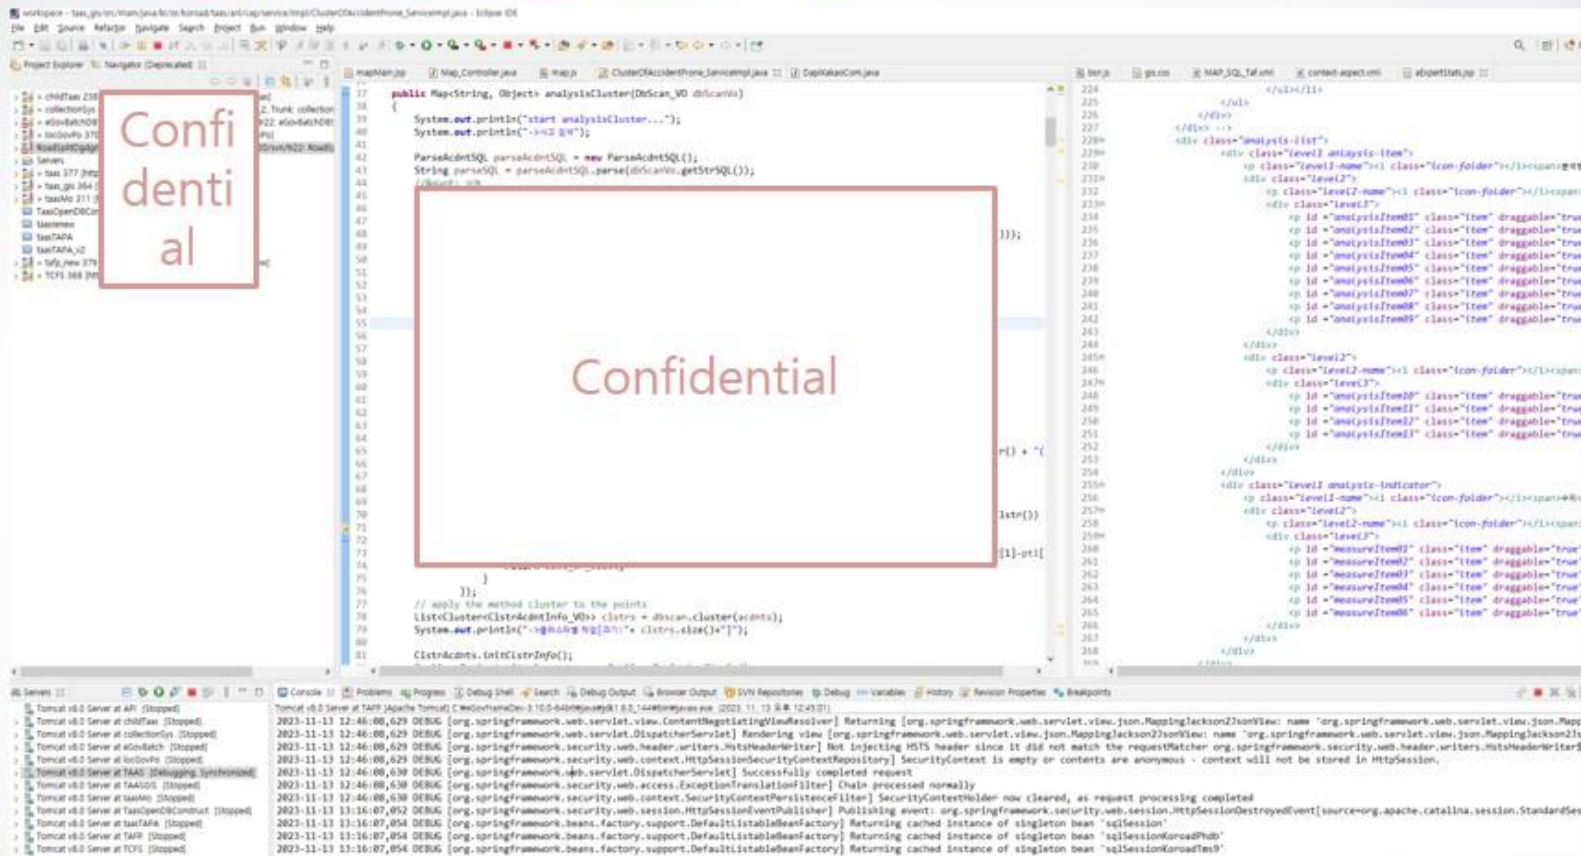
File Edit Source Refactor Navigate Search Project Run Window Help

Project Explorer Navigator (Deprecated)

childTaas
collectionSys
eGovBatch
locGovPo
RoadSplitOgdgr
Servers
taas
taas_gis
taasMo
TaasOpenDBCon
taasnew
taasTAPA
taasTAPA_v2
tafp_new
TCFS

Confidential

mapMain.jsp Map_Controller.java map.js ClusterOfAccidentProne_ServiceImpl.java DapKakaoCom.java

37 public Map<String, Object> analysisCluster(DbScan_VO dbScanVo)
38 {
39 System.out.println("start analysisCluster...");
40 System.out.println("-");
41
42 ParseAcdntSQL parseAcdntSQL = new ParseAcdntSQL();
43 String parseSQL = parseAcdntSQL.parse(dbScanVo.getStrSQL());

Confidential

76 });
77 // apply the method cluster to the points
78 List<Cluster<ClstrAcdntInfo_VO>> clstrs = dbscan.cluster(acdnts);
79 System.out.println("-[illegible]: "+ clstrs.size()+"]");
80
81 ClstrAcdnts.initClstrInfo();

224 </ul></li>
225 </ul>
226 </div>
227 </div> -->
228 <div class="analysis-list">
229 <div class="level1 anlaysis-item">
230 <p class="level1-name"><i class="icon-folder"></i><span>
231 <div class="level2">
232 <p class="level2-name"><i class="icon-folder"></i><span>
233 <div class="level3">
234 <p id ="analysisItem01" class="item" draggable="true
235 <p id ="analysisItem02" class="item" draggable="true
236 <p id ="analysisItem03" class="item" draggable="true
237 <p id ="analysisItem04" class="item" draggable="true
238 <p id ="analysisItem05" class="item" draggable="true
239 <p id ="analysisItem06" class="item" draggable="true
240 <p id ="analysisItem07" class="item" draggable="true
241 <p id ="analysisItem08" class="item" draggable="true
242 <p id ="analysisItem09" class="item" draggable="true
243 </div>
244 </div>
245 <div class="level2">
246 <p class="level2-name"><i class="icon-folder"></i><span>
247 <div class="level3">
248 <p id ="analysisItem10" class="item" draggable="true
249 <p id ="analysisItem11" class="item" draggable="true
250 <p id ="analysisItem12" class="item" draggable="true
251 <p id ="analysisItem13" class="item" draggable="true
252 </div>
253 </div>
254 </div>
255 <div class="level1 analysis-indicator">
256 <p class="level1-name"><i class="icon-folder"></i><span>
257 <div class="level2">
258 <p class="level2-name"><i class="icon-folder"></i><span>
259 <div class="level3">
260 <p id ="measureItem01" class="item" draggable="true
261 <p id ="measureItem02" class="item" draggable="true
262 <p id ="measureItem03" class="item" draggable="true
263 <p id ="measureItem04" class="item" draggable="true
264 <p id ="measureItem05" class="item" draggable="true
265 <p id ="measureItem06" class="item" draggable="true
266 </div>
267 </div>
268 </div>

Servers
Tomcat v8.0 Server at API [Stopped]
Tomcat v8.0 Server at childTaas [Stopped]
Tomcat v8.0 Server at collectionSys [Stopped]
Tomcat v8.0 Server at eGovBatch [Stopped]
Tomcat v8.0 Server at locGovPo [Stopped]
Tomcat v8.0 Server at TAAS [Debugging, Synchronized]
Tomcat v8.0 Server at TAASGIS [Stopped]
Tomcat v8.0 Server at taasMo [Stopped]
Tomcat v8.0 Server at TaasOpenDBConduct [Stopped]
Tomcat v8.0 Server at taasTAPA [Stopped]
Tomcat v8.0 Server at TAFP [Stopped]
Tomcat v8.0 Server at TCFS [Stopped]

Console Problems Progress Debug Shell Search Debug Output Browser Output SVN Repositories Debug Variables History Revision Properties Breakpoints

2023-11-13 12:46:08,629 DEBUG [org.springframework.web.servlet.view.ContentNegotiatingViewResolver] Returning [org.springframework.web.servlet.view.json.MappingJackson2JsonView: name 'org.springframework.web.servlet.view.json.Mapp
2023-11-13 12:46:08,629 DEBUG [org.springframework.web.servlet.DispatcherServlet] Rendering view [org.springframework.web.servlet.view.json.MappingJackson2JsonView: name 'org.springframework.web.servlet.view.json.MappingJackson2J
2023-11-13 12:46:08,629 DEBUG [org.springframework.security.web.header.writers.HstsHeaderWriter] Not injecting HSTS header since it did not match the requestMatcher org.springframework.security.web.header.writers.HstsHeaderWriter
2023-11-13 12:46:08,629 DEBUG [org.springframework.security.web.context.HttpSessionSecurityContextRepository] SecurityContext is empty or contents are anonymous - context will not be stored in HttpSession.
2023-11-13 12:46:08,630 DEBUG [org.springframework.web.servlet.DispatcherServlet] Successfully completed request
2023-11-13 12:46:08,630 DEBUG [org.springframework.security.web.access.ExceptionTranslationFilter] Chain processed normally
2023-11-13 12:46:08,630 DEBUG [org.springframework.security.web.context.SecurityContextPersistenceFilter] SecurityContextHolder now cleared, as request processing completed
2023-11-13 13:16:07,052 DEBUG [org.springframework.security.web.session.HttpSessionEventPublisher] Publishing event: org.springframework.security.web.session.HttpSessionDestroyedEvent[source=org.apache.catalina.session.StandardSes
2023-11-13 13:16:07,054 DEBUG [org.springframework.beans.factory.support.DefaultListableBeanFactory] Returning cached instance of singleton bean 'sqlSession'
2023-11-13 13:16:07,054 DEBUG [org.springframework.beans.factory.support.DefaultListableBeanFactory] Returning cached instance of singleton bean 'sqlSessionKoroadPhdb'
2023-11-13 13:16:07,054 DEBUG [org.springframework.beans.factory.support.DefaultListableBeanFactory] Returning cached instance of singleton bean 'sqlSessionKoroadTms9'